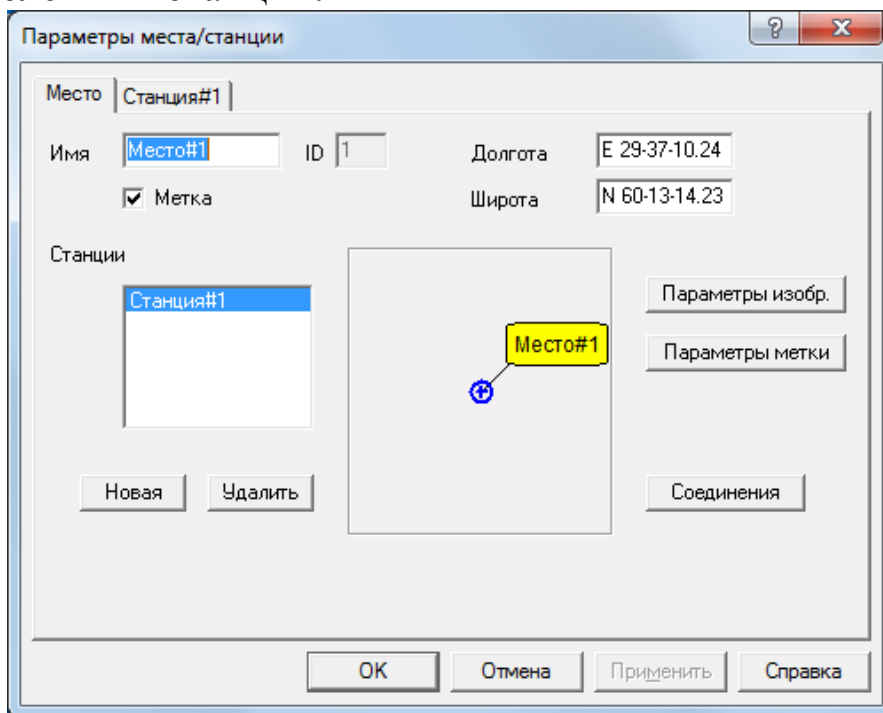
Параметры места/станции

?

x

Место

Станция#1

Имя

Место#1

ID

1

Долгота

E 29-37-10.24

Метка

Широта

N 60-13-14.23

Станции

Станция#1

Место#1

Параметры изобр.

Параметры метки

Новая

Удалить

Соединения

OK

Отмена

Применить

Справка